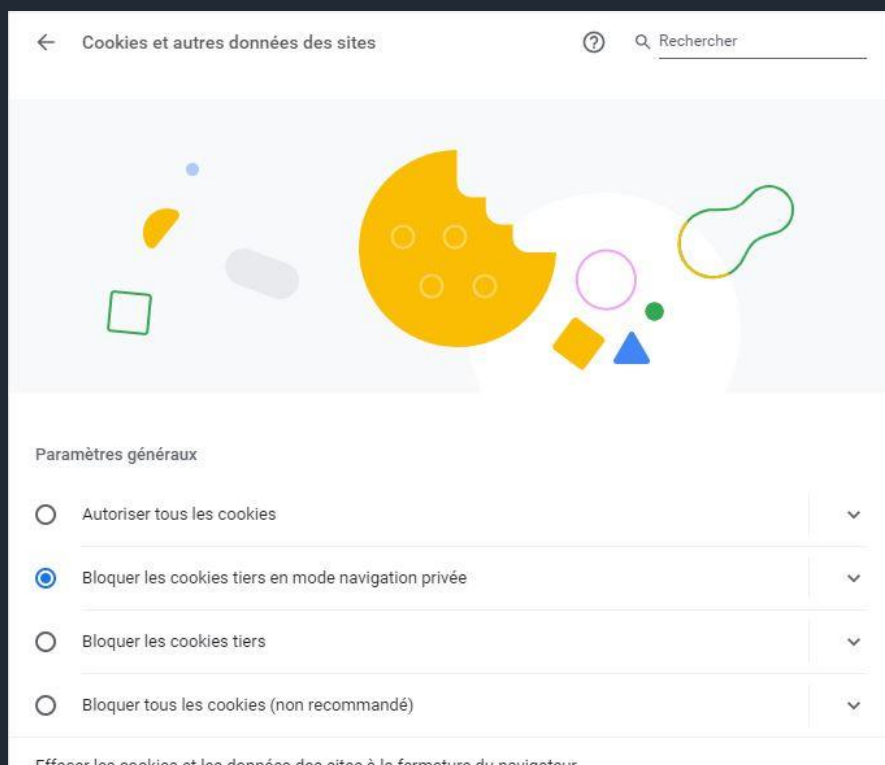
Cookies et autres données des sites

Rechercher

Paramètres généraux

Autoriser tous les cookies

Bloquer les cookies tiers en mode navigation privée

Bloquer les cookies tiers

Bloquer tous les cookies (non recommandé)

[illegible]